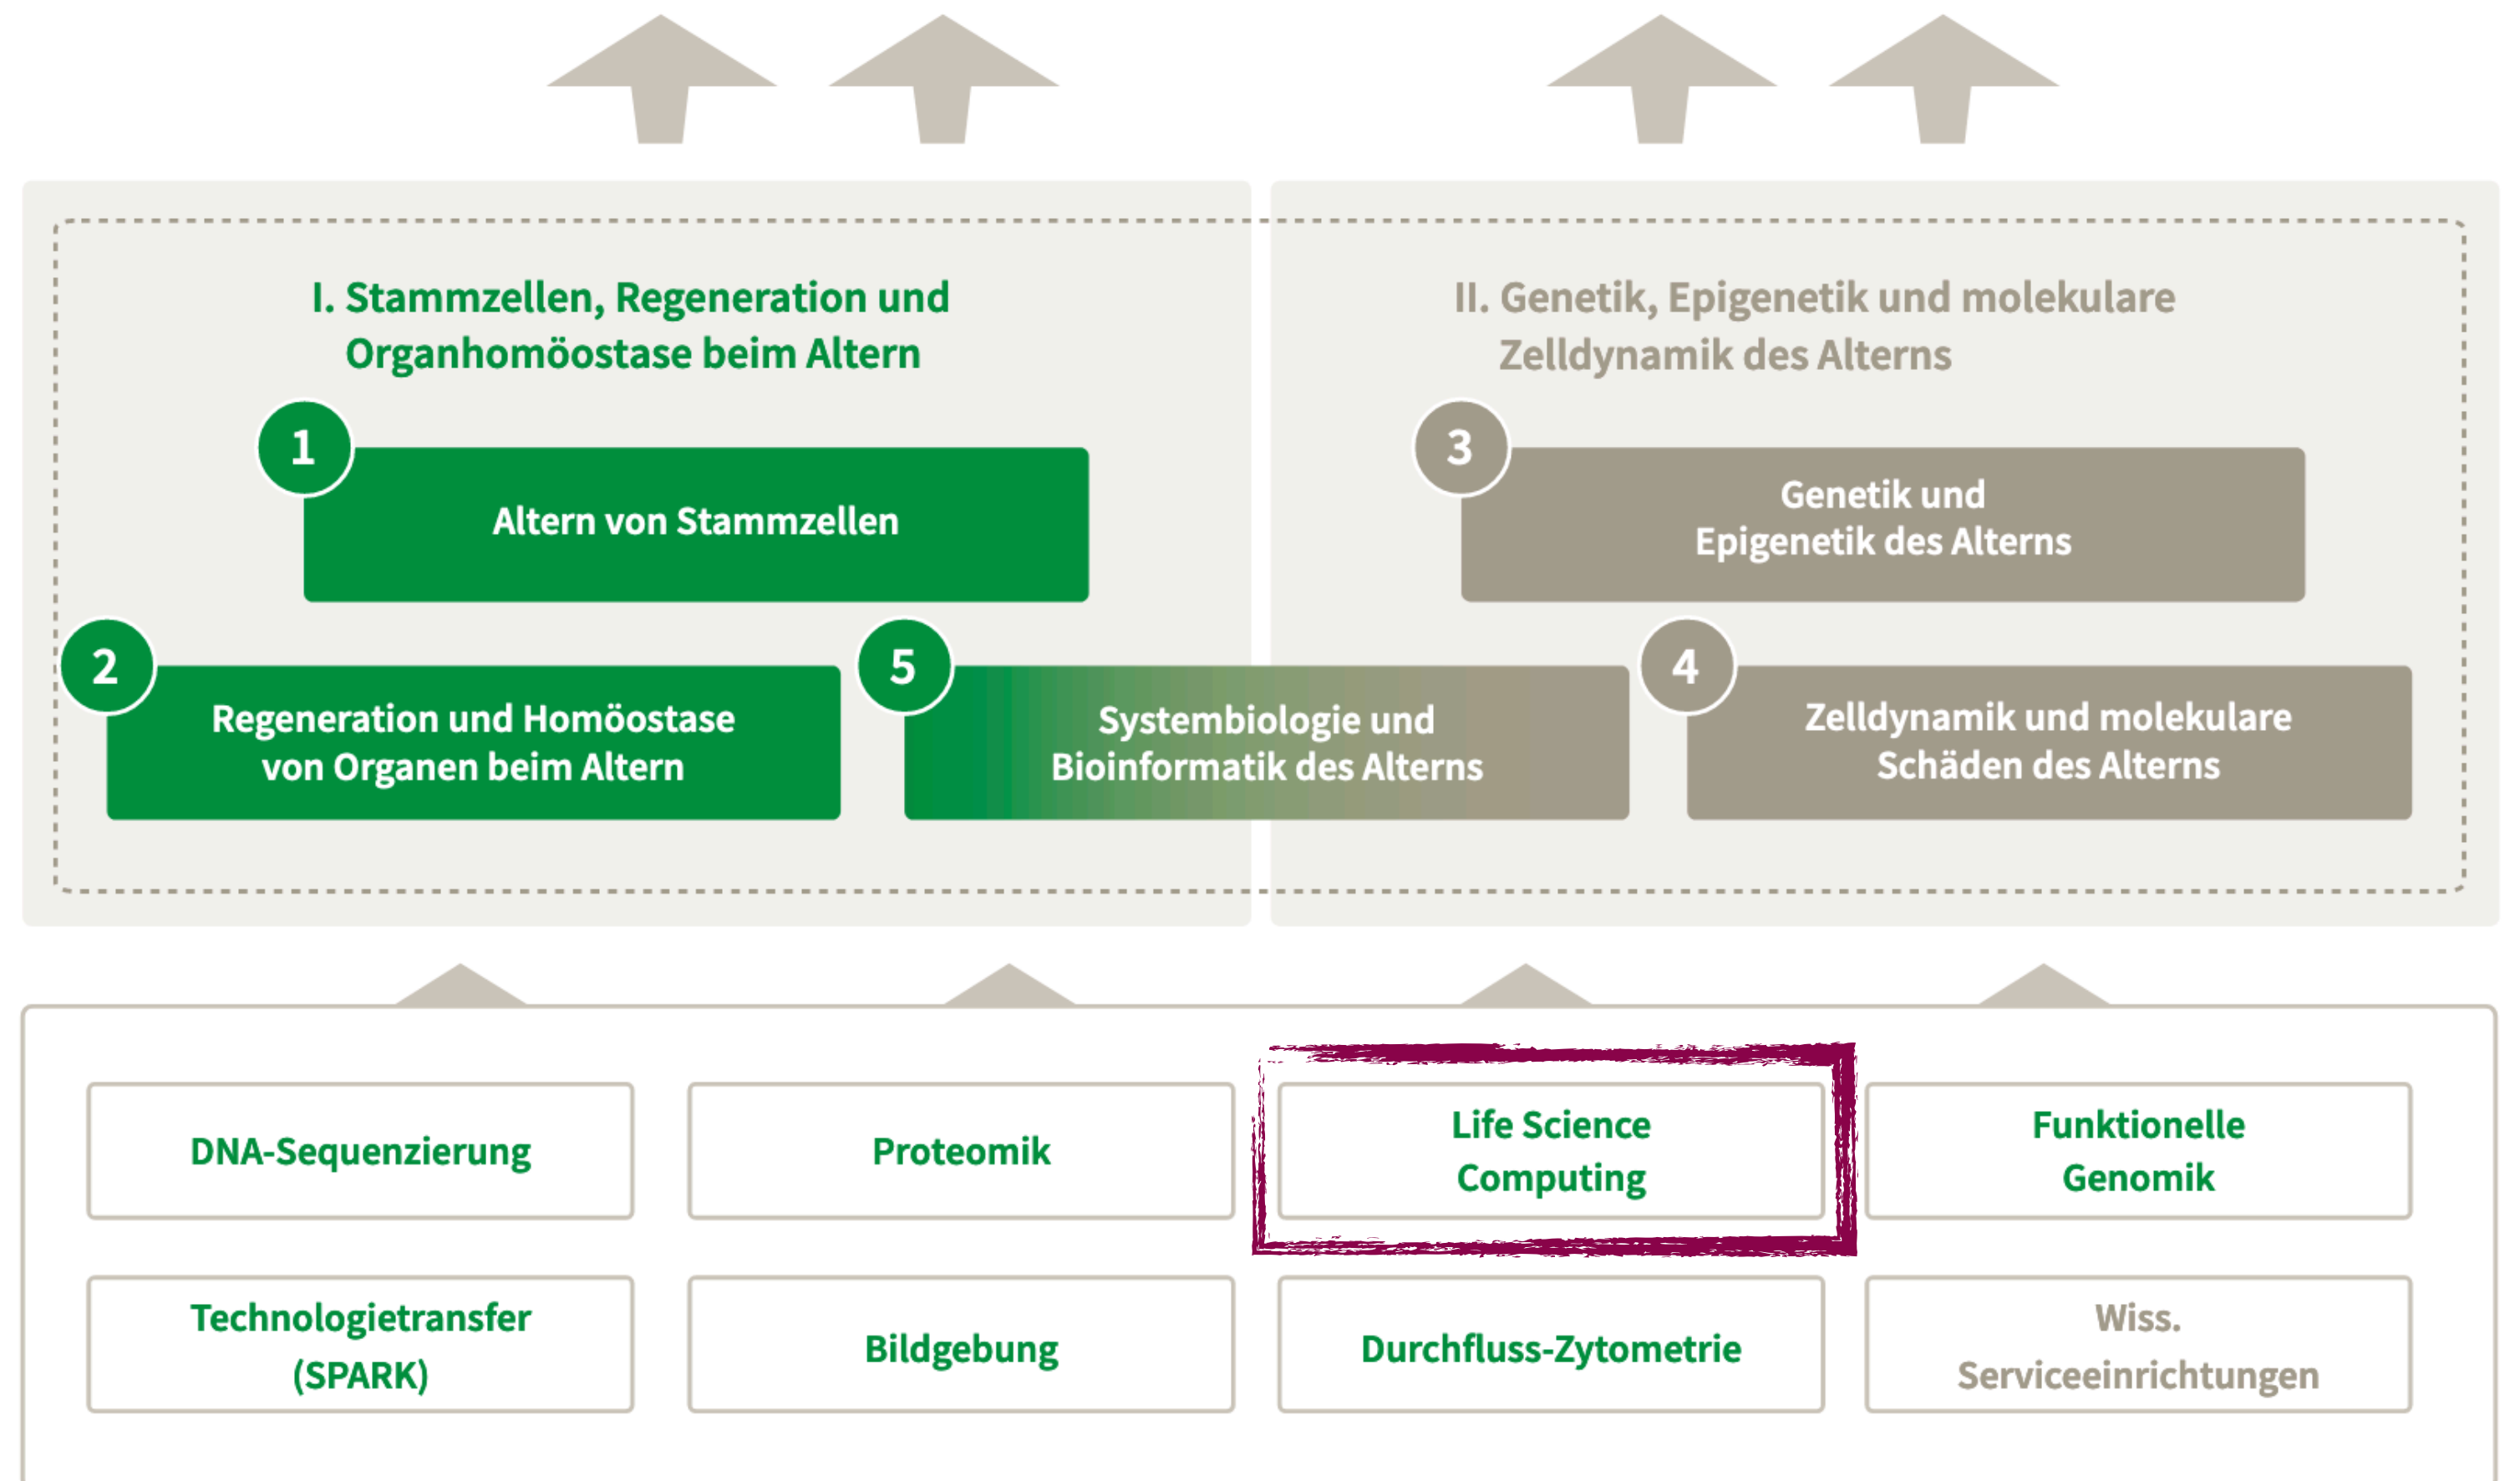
I. Stammzellen, Regeneration und Organhomöostase beim Altern

II. Genetik, Epigenetik und molekulare Zelldynamik des Alterns

1
Altern von Stammzellen

3
Genetik und Epigenetik des Alterns

2
Regeneration und Homöostase von Organen beim Altern

5
Systembiologie und Bioinformatik des Alterns

4
Zelldynamik und molekulare Schäden des Alterns

DNA-Sequenzierung

Proteomik

Life Science Computing

Funktionelle Genomik

Technologietransfer (SPARK)

Bildgebung

Durchfluss-Zytometrie

Wiss. Serviceeinrichtungen